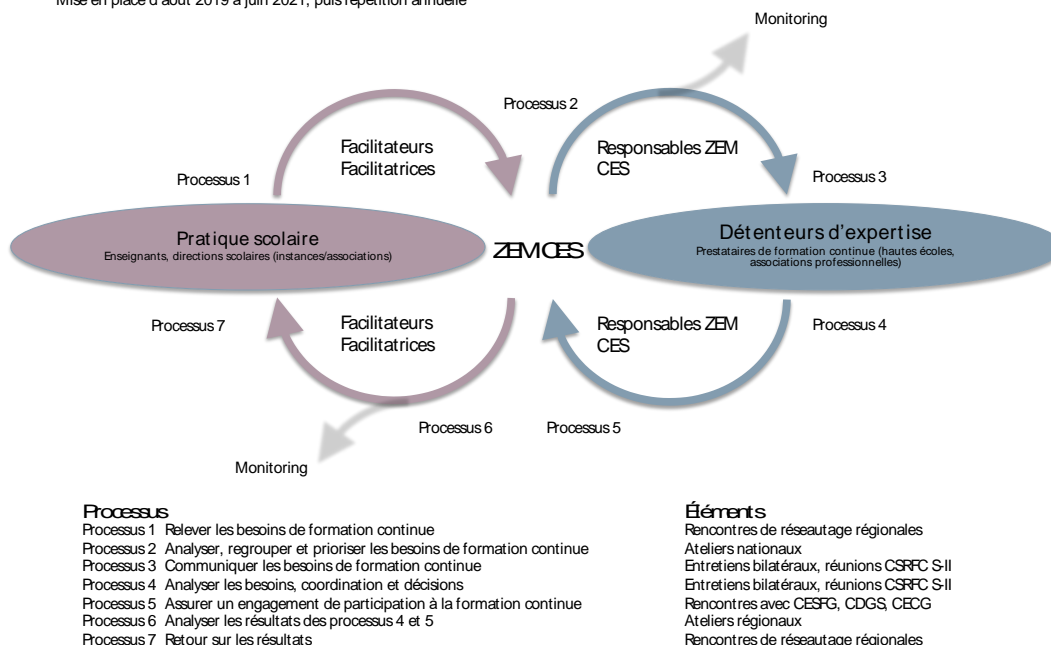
Mise en place d'août 2019 à juin 2021, puis répétition annuelle

Monitoring

Processus 2

Facilitateurs
Facilitatrices

Responsables ZEM
CES

Processus 1

Processus 3

Pratique scolaire
Enseignants, directions scolaires (instances/associations)

ZEM CES

Détenteurs d'expertise
Prestataires de formation continue (hautes écoles, associations professionnelles)

Processus 7

Facilitateurs
Facilitatrices

Responsables ZEM
CES

Processus 4

Processus 6

Processus 5

Monitoring

Processus
Processus 1 Relever les besoins de formation continue
Processus 2 Analyser, regrouper et prioriser les besoins de formation continue
Processus 3 Communiquer les besoins de formation continue
Processus 4 Analyser les besoins, coordination et décisions
Processus 5 Assurer un engagement de participation à la formation continue
Processus 6 Analyser les résultats des processus 4 et 5
Processus 7 Retour sur les résultats

Éléments
Rencontres de réseautage régionales
Ateliers nationaux
Entretiens bilatéraux, réunions CSRFC S-II
Entretiens bilatéraux, réunions CSRFC S-II
Rencontres avec CESFG, CDGS, CECG
Ateliers régionaux
Rencontres de réseautage régionales